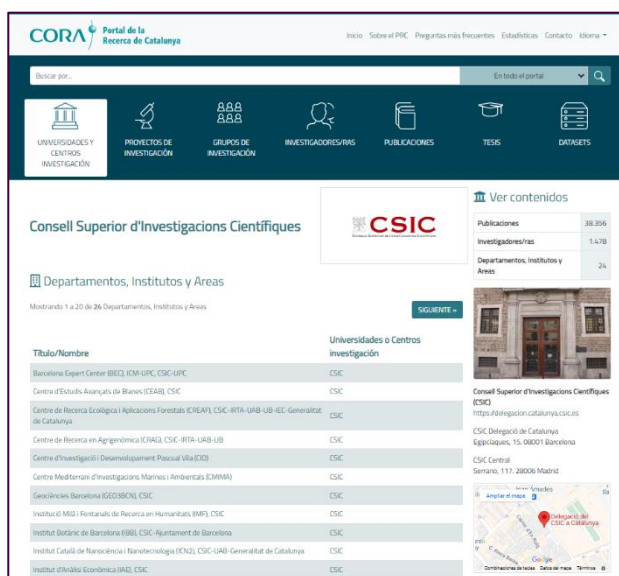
CORA Portal de la Recerca de Catalunya

Inicio Sobre el PRC Preguntas más frecuentes Estadísticas Contacto Idioma

Buscar por...

En todo el portal

UNIVERSIDADES Y CENTROS INVESTIGACIÓN

PROYECTOS DE INVESTIGACIÓN

GRUPOS DE INVESTIGACIÓN

INVESTIGADORES/RAS

PUBLICACIONES

TESIS

DATASETS

Consell Superior d'Investigacions Científiques

CSIC

Ver contenidos

| | |
|---|---|
| Publicaciones | 38.356 |
| Investigadores/ras | 1.478 |
| Departamentos, Institutos y Areas | 24 |

Departamentos, Institutos y Areas

Mostrando 1 a 20 de 24 Departamentos, Institutos y Areas

SIGUIENTE »

| Título/Nombre | Universidades o Centros investigación |
|---|---|
| Barcelona Expert Center (BEC), ICM-UPC, CSIC-UPC | CSIC |
| Centre d'Estudis Avançats de Blanes (CEAB), CSIC | CSIC |
| Centre de Recerca Ecològica i Aplicacions Forestals (CREAF), CSIC-IRTA-UAB-UB-IEC-Generalitat de Catalunya | CSIC |
| Centre de Recerca en Agrigenòmica (CRAG), CSIC-IRTA-UAB-UB | CSIC |
| Centre d'Investigació i Desenvolupament Pascual Vila (CID) | CSIC |
| Centre Mediterrani d'Investigacions Marines i Ambientals (CMIMA) | CSIC |
| Geociències Barcelona (GEO3BCN), CSIC | CSIC |
| Institució Milà i Fontanals de Recerca en Humanitats (IMF), CSIC | CSIC |
| Institut Botànic de Barcelona (IBB), CSIC-Ajuntament de Barcelona | CSIC |
| Institut Català de Nanociència i Nanotecnologia (ICN2), CSIC-UAB-Generalitat de Catalunya | CSIC |
| Institut d'Anàlisi Econòmica (IAE), CSIC | CSIC |

Consell Superior d'Investigacions Científiques (CSIC)
https://delegacion.catalunya.csic.es

CSIC Delegació de Catalunya
Egipcíaques, 15. 08001 Barcelona

CSIC Central
Serrano, 117. 28006 Madrid

Ampliar el mapa

Delegació del CSIC a Catalunya

Google

Combinaciones de teclas Datos del mapa Términos